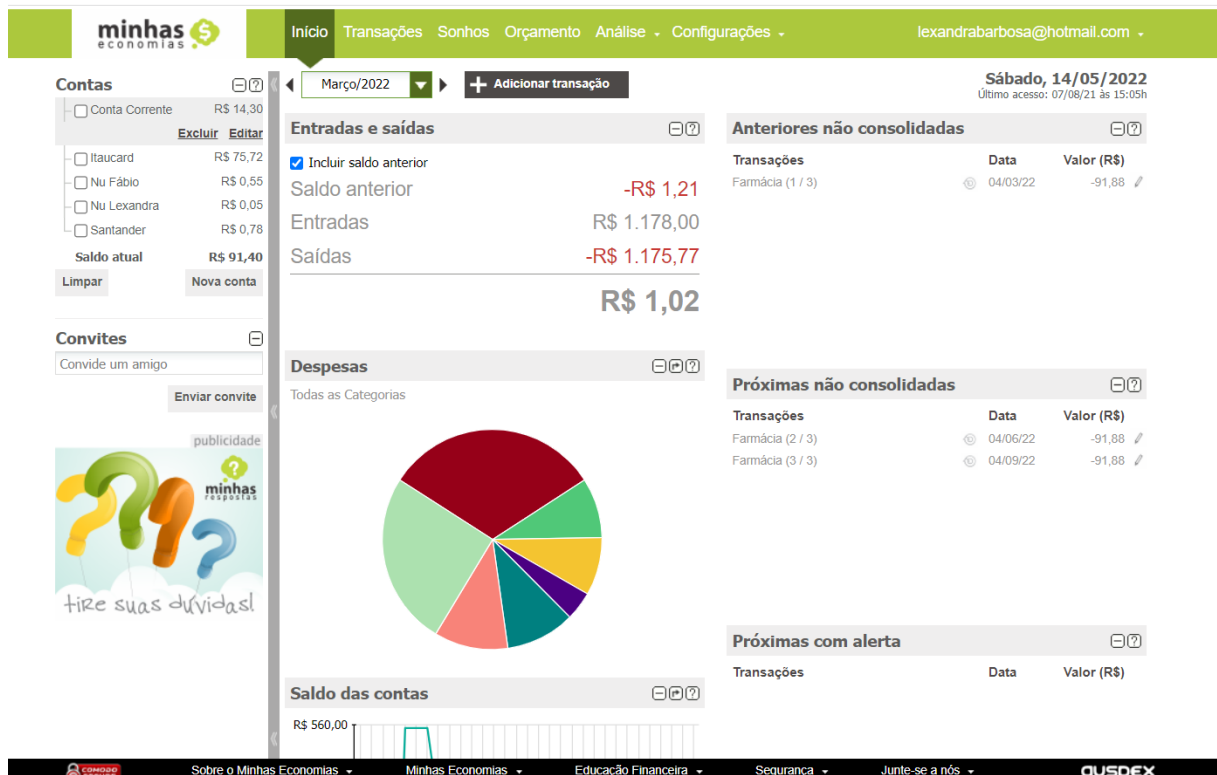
minhas economias

Início Transações Sonhos Orçamento Análise Configurações lexandrabarbosa@hotmail.com

Contas

Conta Corrente R$ 14,30
Excluir Editar
Itaucard R$ 75,72
Nu Fábio R$ 0,55
Nu Lexandra R$ 0,05
Santander R$ 0,78
Saldo atual R$ 91,40
Limpar Nova conta

Convites
Convide um amigo
Enviar convite

publicidade
minhas respostas
tire suas dúvidas!

Março/2022 Adicionar transação

Sábado, 14/05/2022
Último acesso: 07/08/21 às 15:05h

Entradas e saídas
Incluir saldo anterior
| Saldo anterior | -R$ 1,21 |
|---|---|
| Entradas | R$ 1.178,00 |
| Saídas | -R$ 1.175,77 |
| | R$ 1,02 |

Despesas
Todas as Categorias

Saldo das contas
R$ 560,00

Anteriores não consolidadas
| Transações | Data | Valor (R$) |
|---|---|---|
| Farmácia (1 / 3) | 04/03/22 | -91,88 |

Próximas não consolidadas
| Transações | Data | Valor (R$) |
|---|---|---|
| Farmácia (2 / 3) | 04/06/22 | -91,88 |
| Farmácia (3 / 3) | 04/09/22 | -91,88 |

Próximas com alerta
| Transações | Data | Valor (R$) |
|---|---|---|

COMODO Sobre o Minhas Economias Minhas Economias Educação Financeira Segurança Junte-se a nós QUSDEX